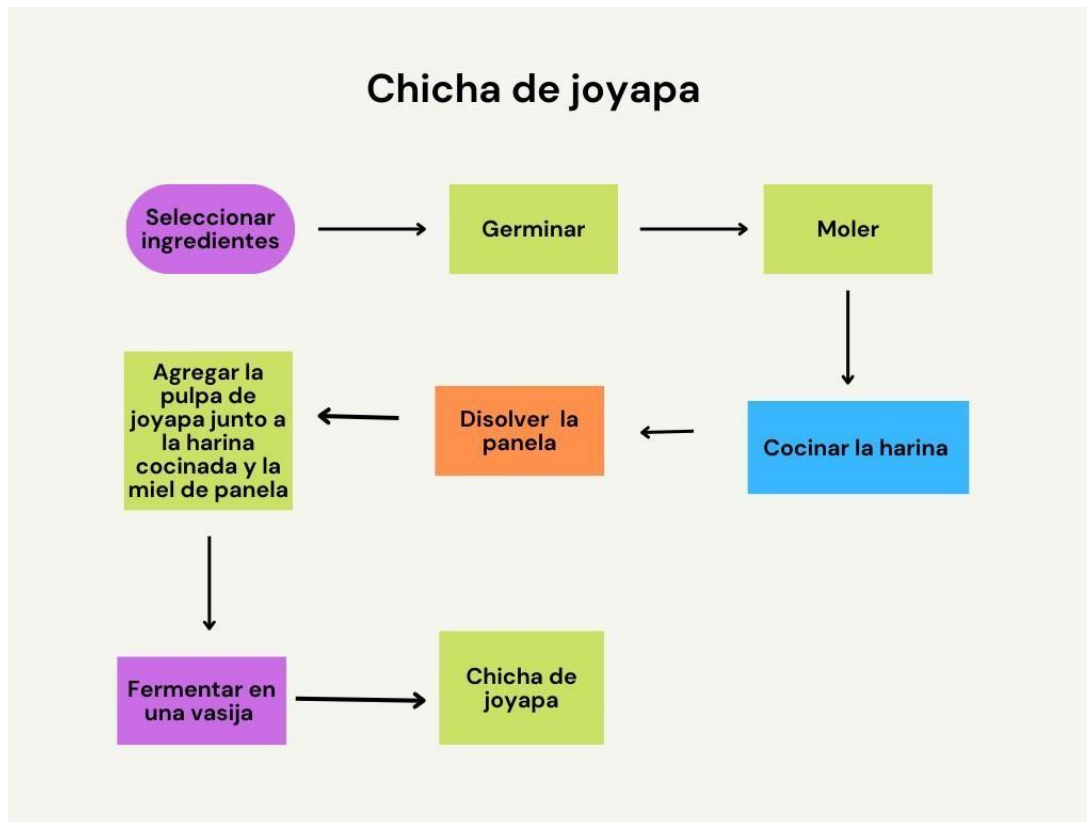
Chicha de joyapa

Seleccionar ingredientes

Germinar

Moler

Cocinar la harina

Disolver la panela

Agregar la pulpa de joyapa junto a la harina cocinada y la miel de panela

Fermentar en una vasija

Chicha de joyapa